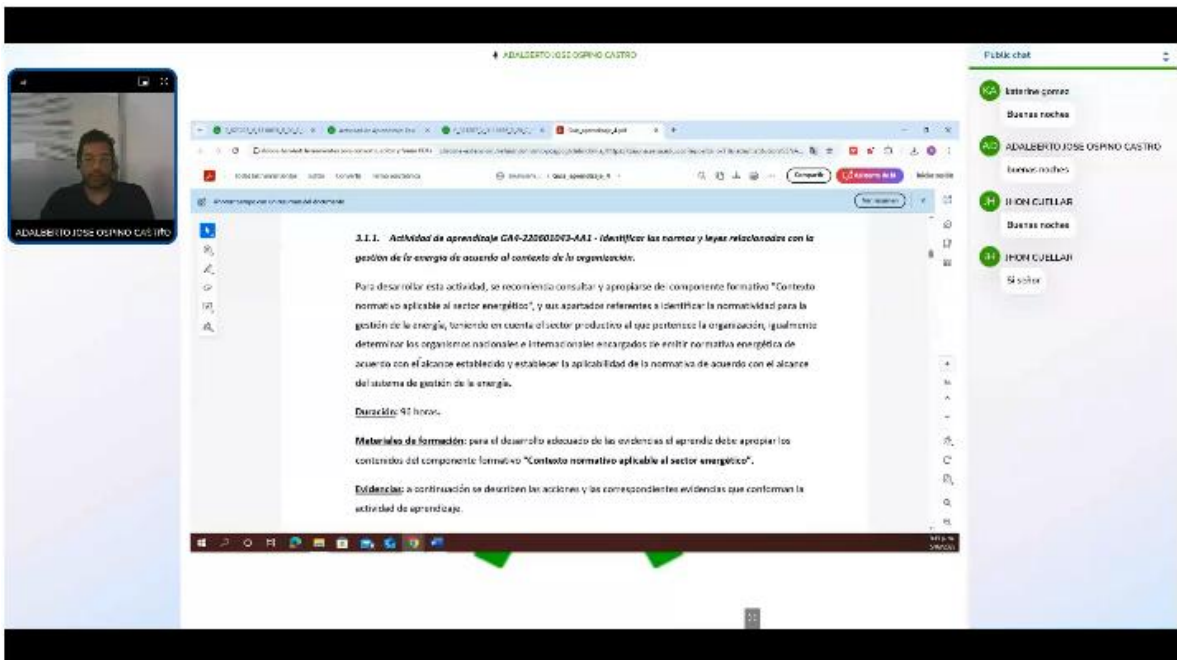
ADALBERTO JOSE OSPINO CASTRO

ADALBERTO JOSE OSPINO CASTRO

Public chat

KA katerine gomez
Buenas noches

AO ADALBERTO JOSE OSPINO CASTRO
buenas noches

JH JHON CUELLAR
Buenas noches

JH JHON CUELLAR
Si señor

Compartir

3.1.1. Actividad de aprendizaje GA4-220601043-AA1 - Identificar las normas y leyes relacionadas con la gestión de la energía de acuerdo al contexto de la organización.

Para desarrollar esta actividad, se recomienda consultar y apropiarse del componente formativo "Contexto normativo aplicable al sector energético", y sus apartados referentes a identificar la normatividad para la gestión de la energía, teniendo en cuenta el sector productivo al que pertenece la organización, igualmente determinar los organismos nacionales e internacionales encargados de emitir normativa energética de acuerdo con el alcance establecido y establecer la aplicabilidad de la normativa de acuerdo con el alcance del sistema de gestión de la energía.

Duración: 9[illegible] horas.

Materiales de formación: para el desarrollo adecuado de las evidencias el aprendiz debe apropiar los contenidos del componente formativo "Contexto normativo aplicable al sector energético".

Evidencias: a continuación se describen las acciones y las correspondientes evidencias que conforman la actividad de aprendizaje.